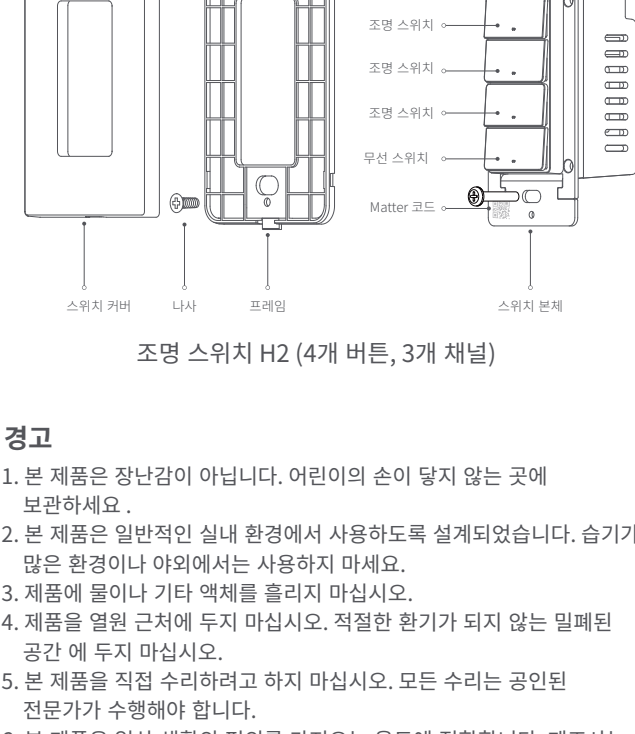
조명 스위치

조명 스위치

조명 스위치

무선 스위치

Matter 코드

스위치 커버

나사

프레임

스위치 본체

조명 스위치 H2 (4개 버튼, 3개 채널)

경고

1. 본 제품은 장난감이 아닙니다. 어린이의 손이 닿지 않는 곳에 보관하세요 .
2. 본 제품은 일반적인 실내 환경에서 사용하도록 설계되었습니다. 습기가 많은 환경이나 야외에서는 사용하지 마세요.
3. 제품에 물이나 기타 액체를 흘리지 마십시오.
4. 제품을 열원 근처에 두지 마십시오. 적절한 환기가 되지 않는 밀폐된 공간 에 두지 마십시오.
5. 본 제품을 직접 수리하려고 하지 마십시오. 모든 수리는 공인된 전문가가 수행해야 합니다.
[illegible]